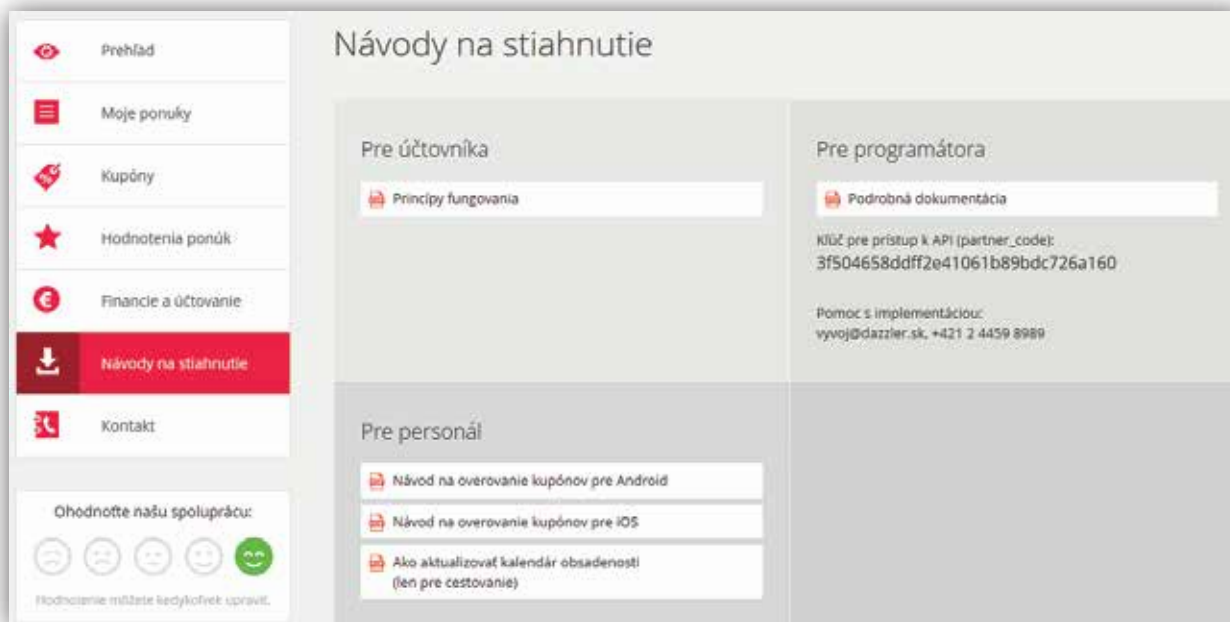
Prehľad

Moje ponuky

Kupóny

Hodnotenia ponúk

Financie a účtovanie

Návody na stiahnutie

Kontakt

Ohodnoťte našu spoluprácu:

Hodnotenie môžete kedykoľvek upraviť.

Návody na stiahnutie

Pre účtovníka

Princípy fungovania

Pre programátora

Podrobná dokumentácia

Kľúč pre prístup k API (partner_code):
3f504658ddff2e41061b89bdc726a160

Pomoc s implementáciou:
vyvoj@dazzler.sk, +421 2 4459 8989

Pre personál

Návod na overovanie kupónov pre Android

Návod na overovanie kupónov pre iOS

Ako aktualizovať kalendár obsadenosti
(len pre cestovanie)